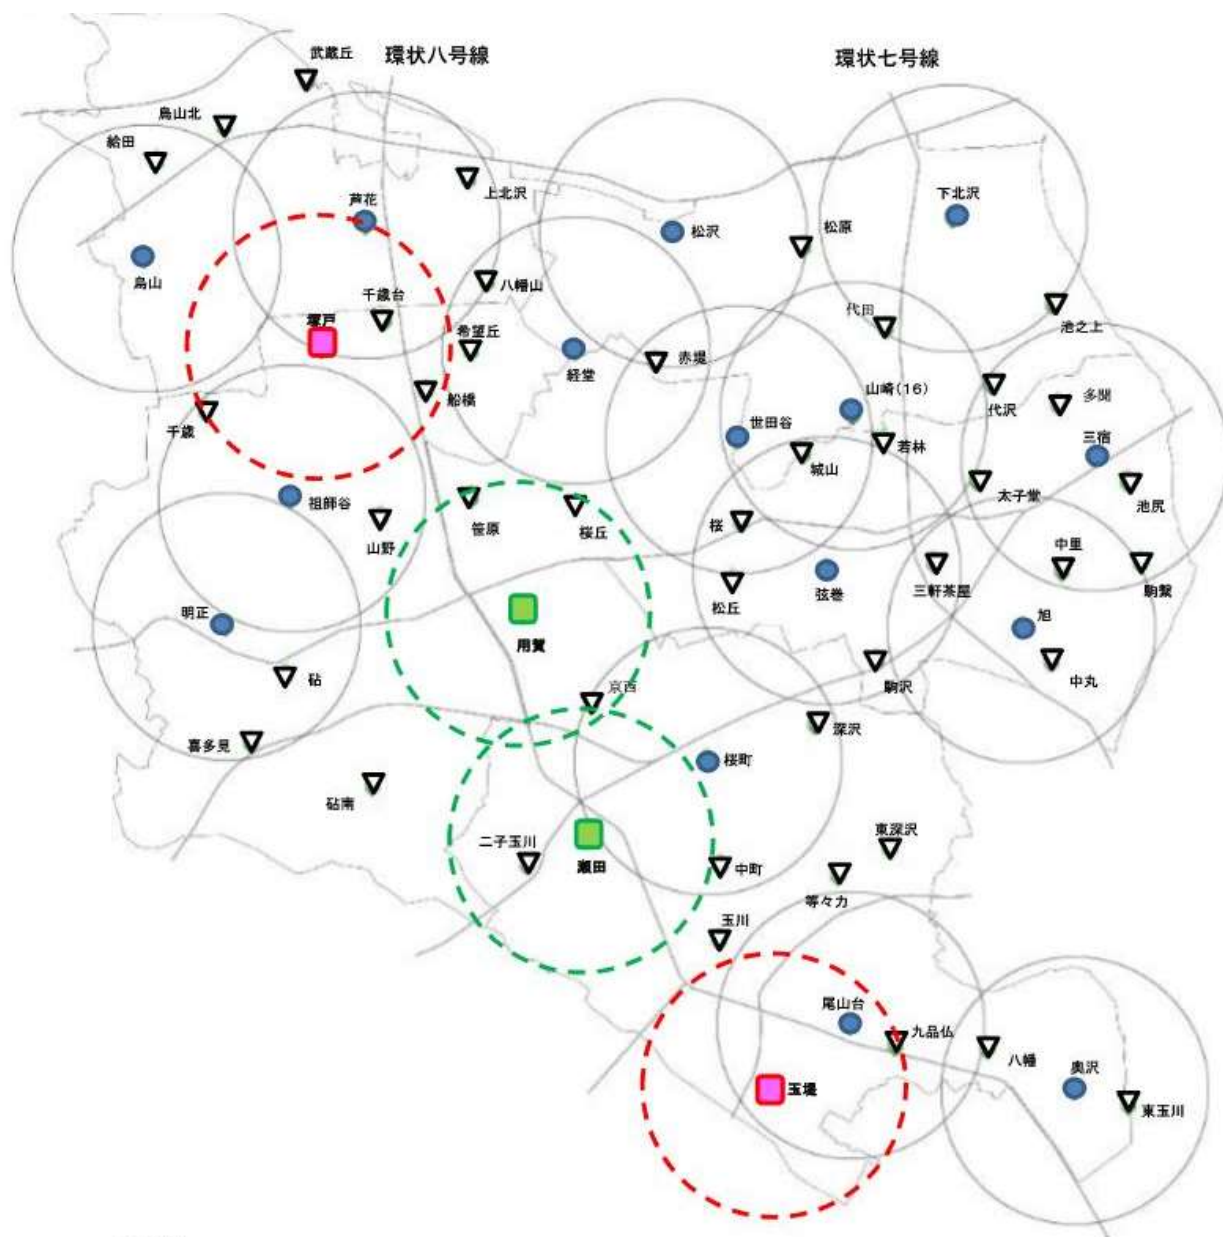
武蔵丘
環状八号線
環状七号線
烏山北
給田
上北沢
芦花
下北沢
松沢
松原
烏山
八幡山
千歳台
塚戸
希望丘
代田
池之上
経堂
赤堤
船橋
山崎(16)
多聞
千歳
代沢
世田谷
三宿
若林
城山
太子堂
池尻
祖師谷
笹原
桜丘
山野
桜
中里
三軒茶屋
駒繋
弦巻
松丘
明正
用賀
旭
中丸
砧
京西
駒沢
深沢
喜多見
桜町
砧南
東深沢
二子玉川
瀬田
中町
等々力
玉川
尾山台
九品仏
八幡
奥沢
玉堤
東玉川